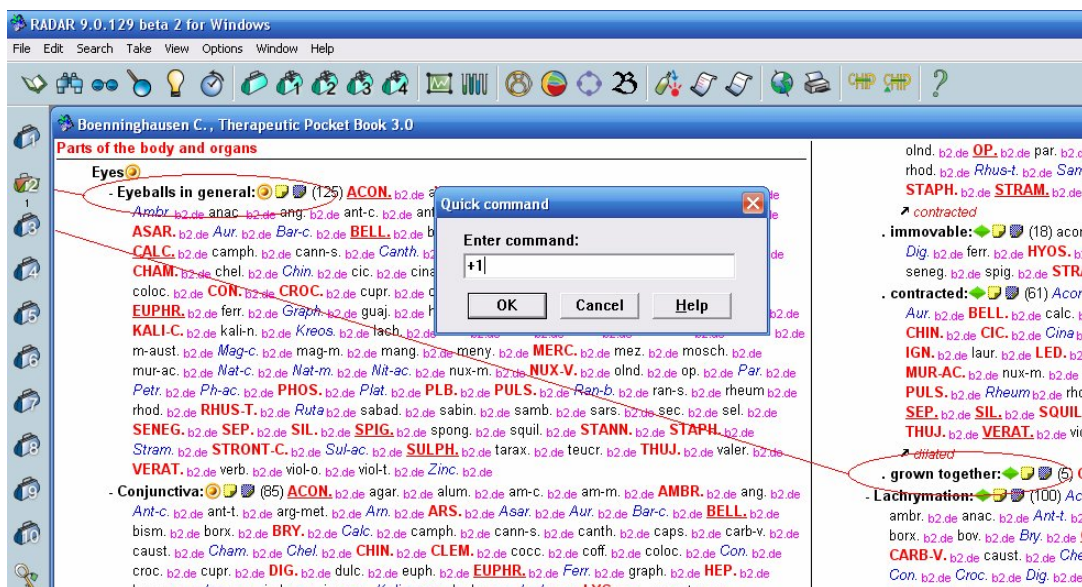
RADAR 9.0.129 beta 2 for Windows

File Edit Search Take View Options Window Help

CHP CHP ?

Boenninghausen C., Therapeutic Pocket Book 3.0

Parts of the body and organs

Eyes

- Eyeballs in general: (125) ACON. b2.de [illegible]

Ambr. b2.de anac. b2.de ang. b2.de ant-c. b2.de ant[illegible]

ASAR. b2.de Aur. b2.de Bar-c. b2.de BELL. b2.de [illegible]

CALC. b2.de camph. b2.de cann-s. b2.de Canth. b2.de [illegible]

CHAM. b2.de chel. b2.de Chin. b2.de cic. b2.de cina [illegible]

coloc. b2.de CON. b2.de CROC. b2.de cupr. b2.de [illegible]

EUPHR. b2.de ferr. b2.de Graph. b2.de guaj. b2.de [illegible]

KALI-C. b2.de kali-n. b2.de Kreos. b2.de lach. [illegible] b2.de

m-aust. b2.de Mag-c. b2.de mag-m. b2.de mang. b2.de meny. b2.de MERC. b2.de mez. b2.de mosch. b2.de

mur-ac. b2.de Nat-c. b2.de Nat-m. b2.de Nit-ac. b2.de nux-m. b2.de NUX-V. b2.de olnd. b2.de op. b2.de Par. b2.de

Petr. b2.de Ph-ac. b2.de PHOS. b2.de Plat. b2.de PLB. b2.de PULS. b2.de Ran-b. b2.de ran-s. b2.de rheum b2.de

rhod. b2.de RHUS-T. b2.de Ruta b2.de sabad. b2.de sabin. b2.de samb. b2.de sars. b2.de sec. b2.de sel. b2.de

SENEG. b2.de SEP. b2.de SIL. b2.de SPIG. b2.de spong. b2.de squil. b2.de STANN. b2.de STAPH. b2.de

Stram. b2.de STRONT-C. b2.de Sul-ac. b2.de SULPH. b2.de tarax. b2.de teucr. b2.de THUJ. b2.de valer. b2.de

VERAT. b2.de verb. b2.de viol-o. b2.de viol-t. b2.de Zinc. b2.de

- Conjunctiva: (85) ACON. b2.de agar. b2.de alum. b2.de am-c. b2.de am-m. b2.de AMBR. b2.de ang. b2.de

Ant-c. b2.de ant-t. b2.de arg-met. b2.de Arn. b2.de ARS. b2.de Asar. b2.de Aur. b2.de Bar-c. b2.de BELL. b2.de

bism. b2.de borx. b2.de BRY. b2.de Calc. b2.de camph. b2.de cann-s. b2.de canth. b2.de caps. b2.de carb-v. b2.de

caust. b2.de Cham. b2.de Chel. b2.de CHIN. b2.de CLEM. b2.de cocc. b2.de coff. b2.de coloc. b2.de Con. b2.de

croc. b2.de cupr. b2.de DIG. b2.de dulc. b2.de euph. b2.de EUPHR. b2.de Ferr. b2.de graph. b2.de HEP. b2.de

Quick command

Enter command:

+1

OK Cancel Help

olnd. b2.de OP. b2.de par. b2.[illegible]

rhod. b2.de Rhus-t. b2.de Sam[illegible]

STAPH. b2.de STRAM. b2.de

↗ contracted

. immovable: (18) aco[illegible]

Dig. b2.de ferr. b2.de HYOS. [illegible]

seneg. b2.de spig. b2.de STR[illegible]

. contracted: (61) Aco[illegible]

Aur. b2.de BELL. b2.de calc. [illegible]

CHIN. b2.de CIC. b2.de Cina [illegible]

IGN. b2.de laur. b2.de LED. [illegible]

MUR-AC. b2.de nux-m. b2.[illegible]

PULS. b2.de Rheum b2.de rh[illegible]

SEP. b2.de SIL. b2.de SQUIL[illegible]

THUJ. b2.de VERAT. b2.de vi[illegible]

↗ dilated

. grown together: (5) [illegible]

- Lachrymation: (100) Ac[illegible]

ambr. b2.de anac. b2.de Ant-t. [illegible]

borx. b2.de bov. b2.de Bry. b2.de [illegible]

CARB-V. b2.de caust. b2.de Che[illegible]

Con. b2.de Croc. b2.de Dig. b2.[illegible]